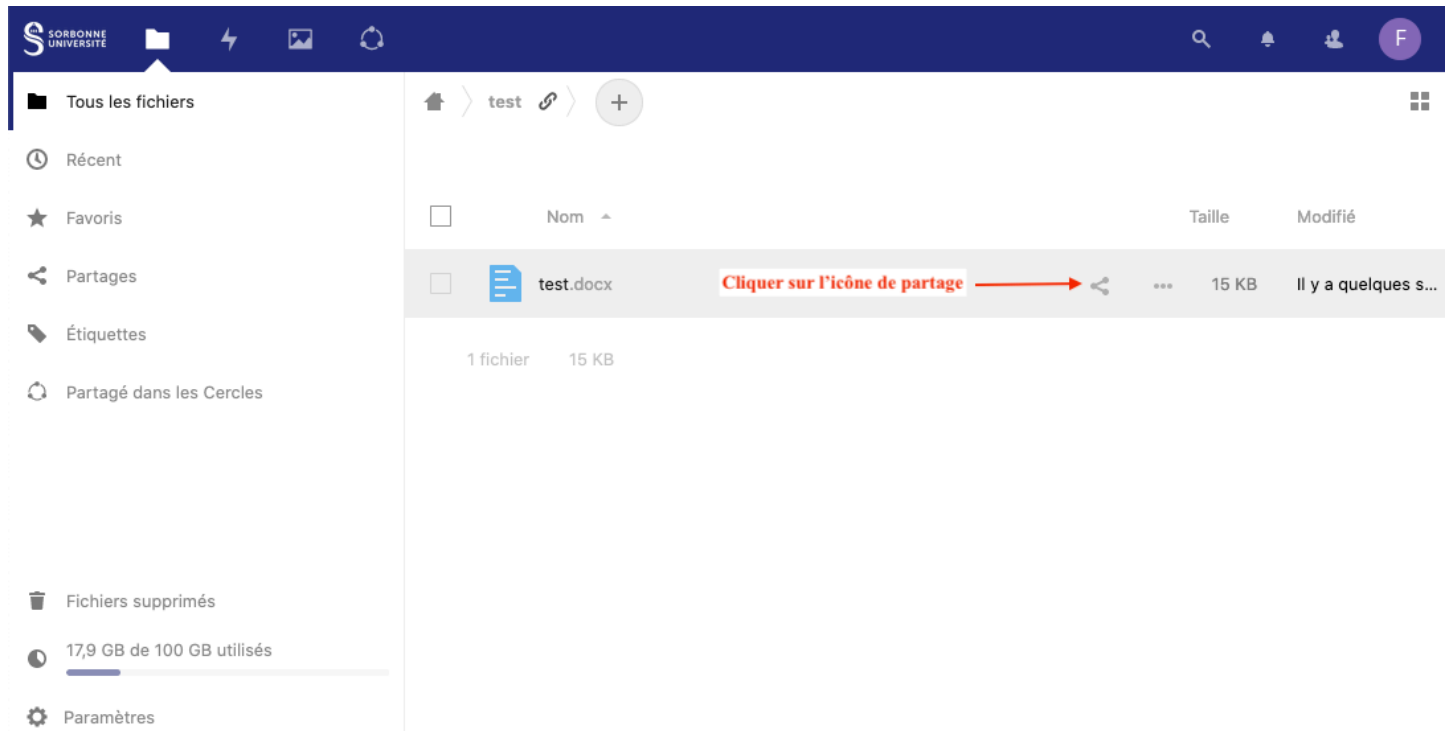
SORBONNE UNIVERSITÉ

F

Tous les fichiers

Récent

Favoris

Partages

Étiquettes

Partagé dans les Cercles

Fichiers supprimés

17,9 GB de 100 GB utilisés

Paramètres

test

+

Nom

Taille

Modifié

test.docx

Cliquer sur l'icône de partage

15 KB

Il y a quelques s...

1 fichier 15 KB